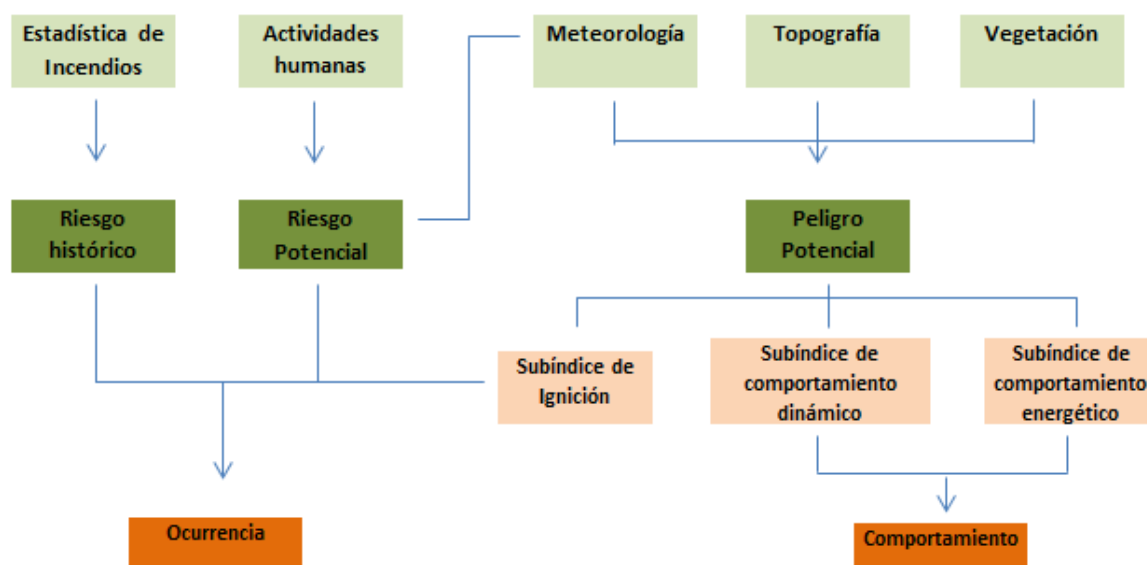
Estadística de Incendios

Actividades humanas

Meteorología

Topografía

Vegetación

Riesgo histórico

Riesgo Potencial

Peligro Potencial

Subíndice de Ignición

Subíndice de comportamiento dinámico

Subíndice de comportamiento energético

Ocurrencia

Comportamiento